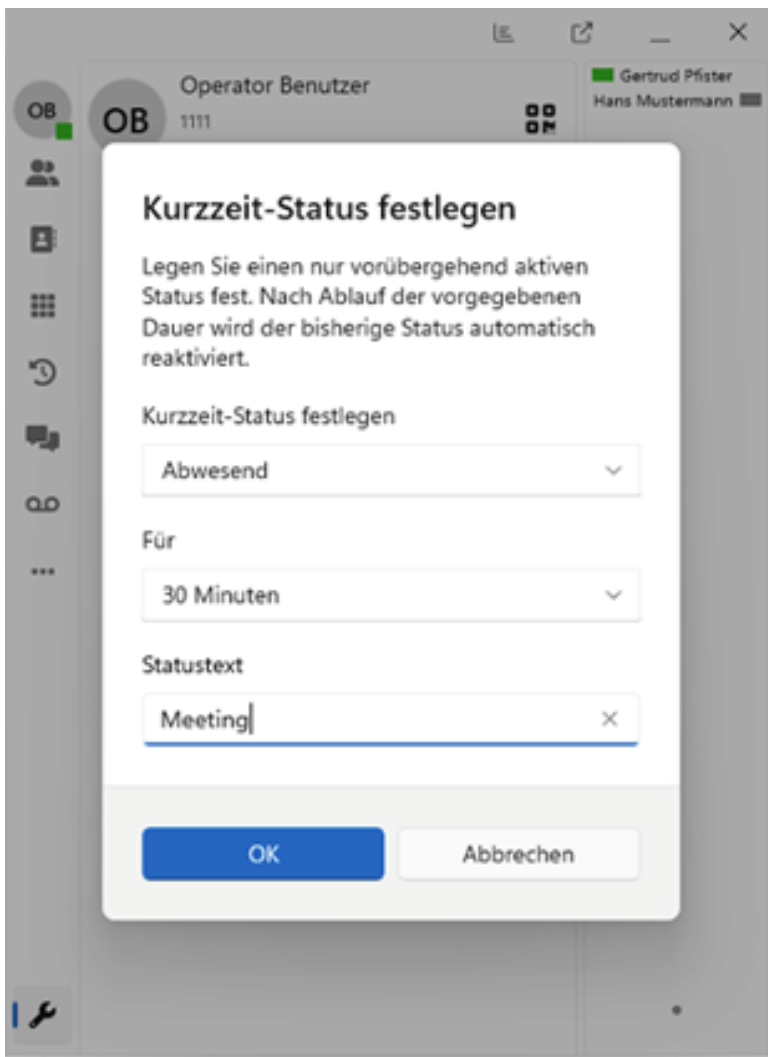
OB

OB

Operator Benutzer

1111

Gertrud Pfister

Hans Mustermann

Kurzzeit-Status festlegen

Legen Sie einen nur vorübergehend aktiven Status fest. Nach Ablauf der vorgegebenen Dauer wird der bisherige Status automatisch reaktiviert.

Kurzzeit-Status festlegen

Abwesend

Für

30 Minuten

Statustext

Meeting

OK

Abbrechen